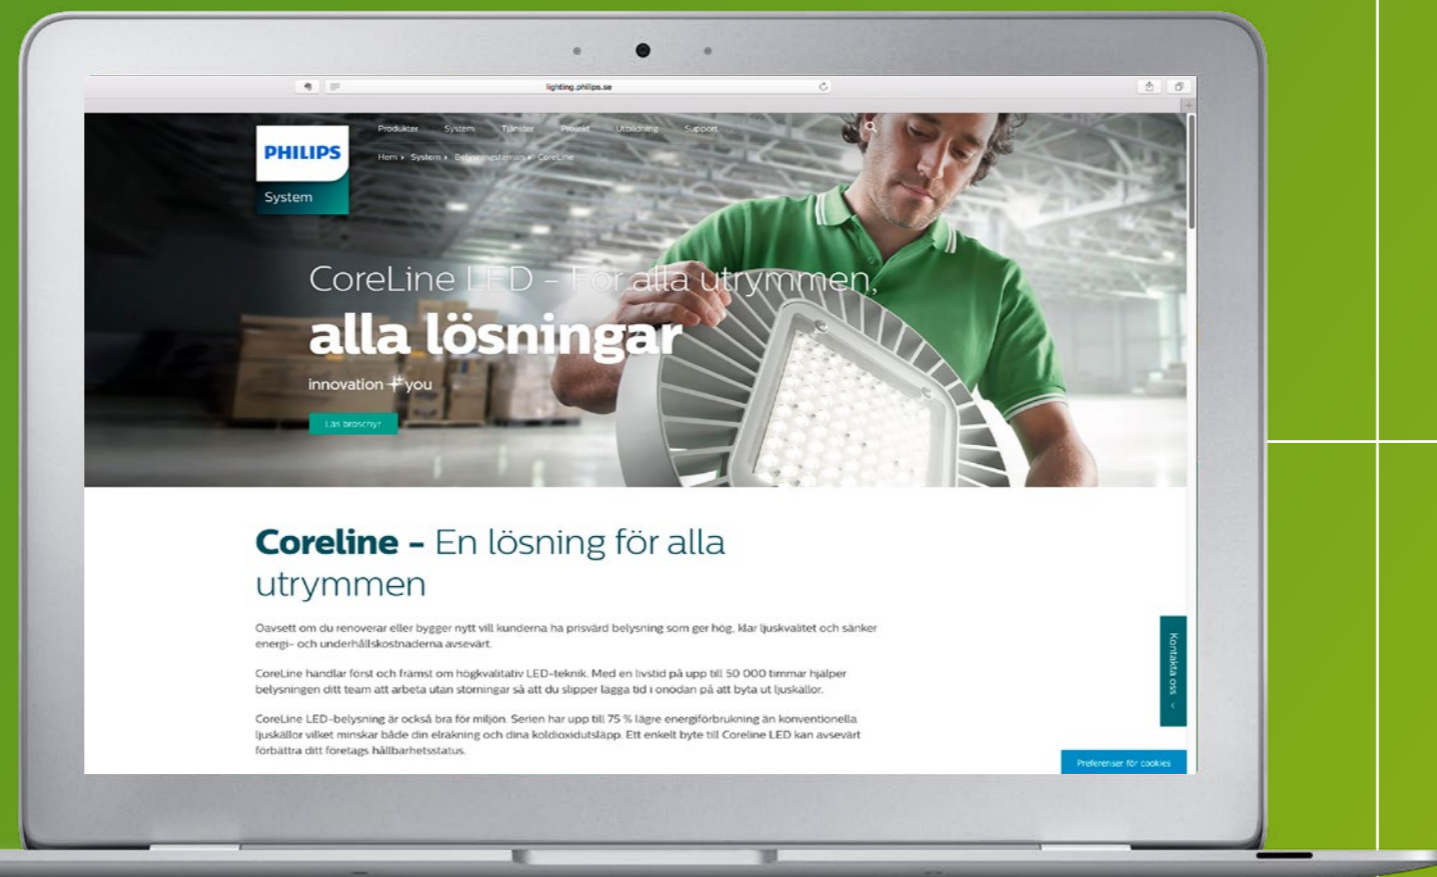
lighting.philips.se

PHILIPS
System

Produkter System Tjänster Projekt Utbildning Support

Hem › System › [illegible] › CoreLine

CoreLine LED – För alla utrymmen, alla lösningar

innovation + you

Läs broschyr

Coreline – En lösning för alla utrymmen

Oavsett om du renoverar eller bygger nytt vill kunderna ha prisvärd belysning som ger hög, klar ljuskvalitet och sänker energi- och underhållskostnaderna avsevärt.

CoreLine handlar först och främst om högkvalitativ LED-teknik. Med en livstid på upp till 50 000 timmar hjälper belysningen ditt team att arbeta utan störningar så att du slipper lägga tid i onödan på att byta ut ljuskällor.

CoreLine LED-belysning är också bra för miljön. Serien har upp till 75 % lägre energiförbrukning än konventionella ljuskällor vilket minskar både din elräkning och dina koldioxidutsläpp. Ett enkelt byte till Coreline LED kan avsevärt förbättra ditt företags hållbarhetsstatus.

Kontakta oss

Preferenser för cookies